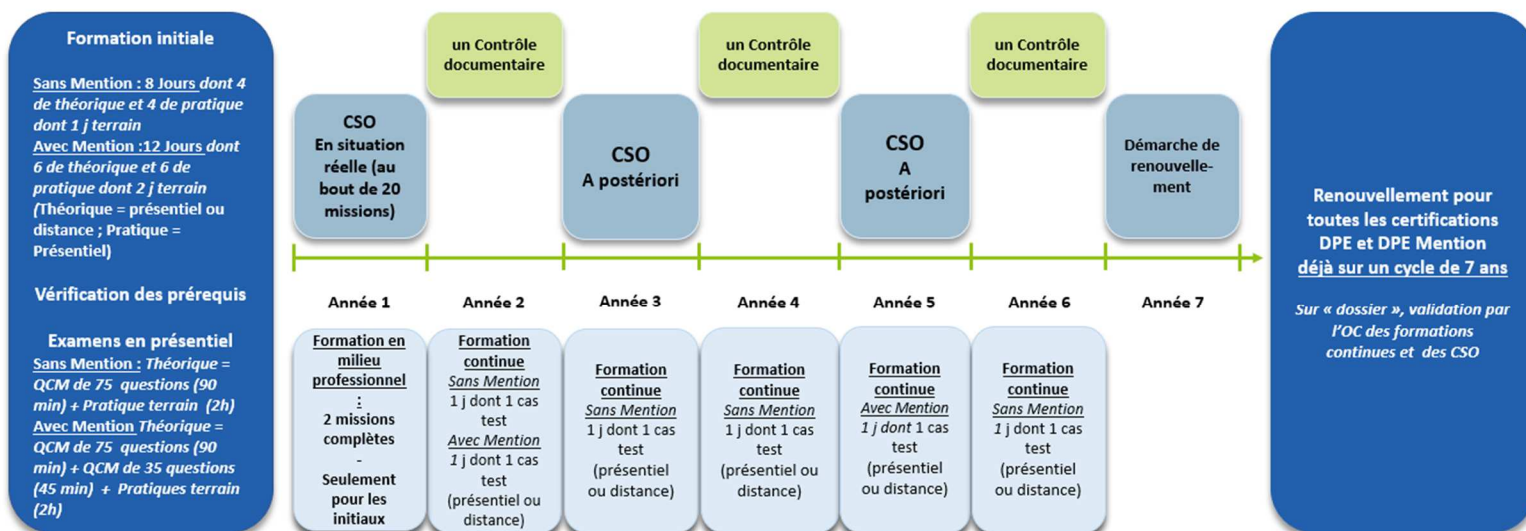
Formation initiale

Sans Mention : 8 Jours dont 4 de théorique et 4 de pratique dont 1 j terrain
Avec Mention :12 Jours dont 6 de théorique et 6 de pratique dont 2 j terrain (Théorique = présentiel ou distance ; Pratique = Présentiel)

Vérification des prérequis

Examens en présentiel
Sans Mention : Théorique = QCM de 75 questions (90 min) + Pratique terrain (2h)
Avec Mention Théorique = QCM de 75 questions (90 min) + QCM de 35 questions (45 min) + Pratiques terrain (2h)

un Contrôle documentaire

un Contrôle documentaire

un Contrôle documentaire

CSO
En situation réelle (au bout de 20 missions)

CSO
A postériori

CSO
A postériori

Démarche de renouvellement

Année 1

Année 2

Année 3

Année 4

Année 5

Année 6

Année 7

Formation en milieu professionnel
:
2 missions complètes
-
Seulement pour les initiaux

Formation continue
Sans Mention
1 j dont 1 cas test
Avec Mention
1 j dont 1 cas test
(présentiel ou distance)

Formation continue
Sans Mention
1 j dont 1 cas test
(présentiel ou distance)

Formation continue
Sans Mention
1 j dont 1 cas test
(présentiel ou distance)

Formation continue
Avec Mention
1 j dont 1 cas test
(présentiel ou distance)

Formation continue
Sans Mention
1 j dont 1 cas test
(présentiel ou distance)

Renouvellement pour toutes les certifications DPE et DPE Mention déjà sur un cycle de 7 ans

Sur « dossier », validation par l'OC des formations continues et des CSO